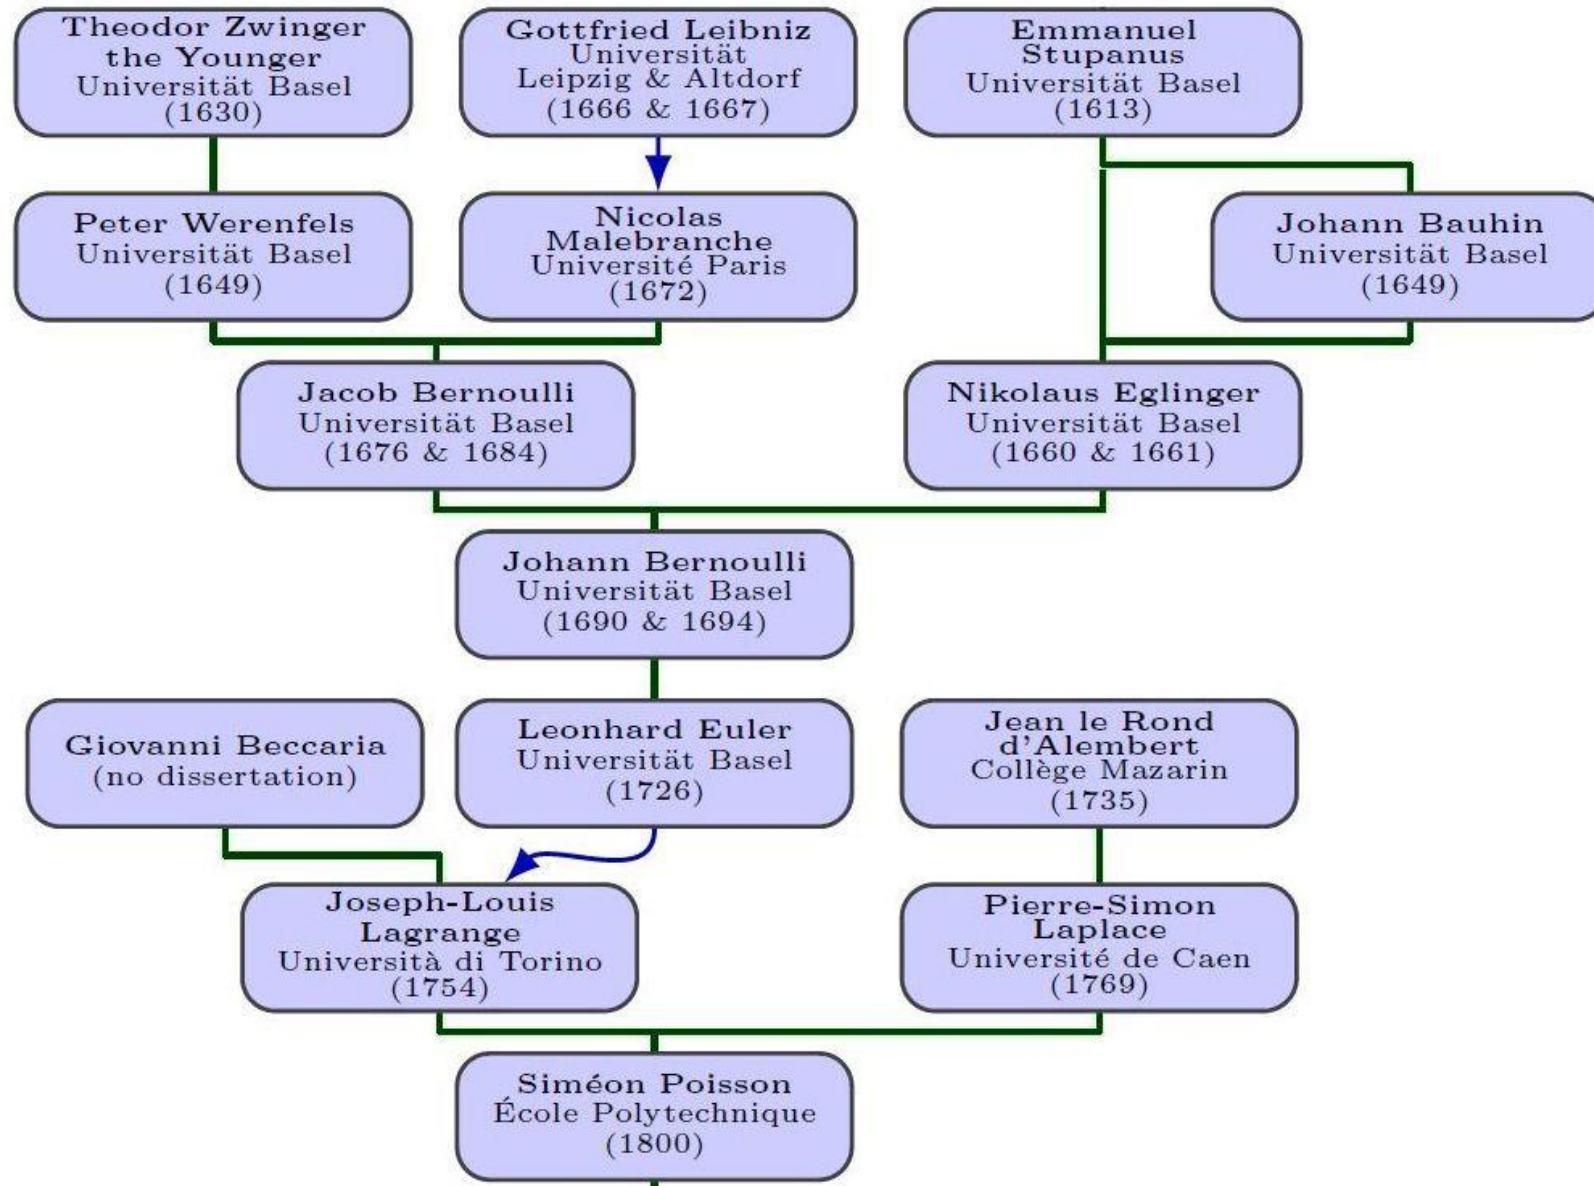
Theodor Zwinger the Younger
Universität Basel
(1630)

Gottfried Leibniz
Universität
Leipzig & Altdorf
(1666 & 1667)

Emmanuel Stupanus
Universität Basel
(1613)

Peter Werenfels
Universität Basel
(1649)

Nicolas Malebranche
Université Paris
(1672)

Johann Bauhin
Universität Basel
(1649)

Jacob Bernoulli
Universität Basel
(1676 & 1684)

Nikolaus Eglinger
Universität Basel
(1660 & 1661)

Johann Bernoulli
Universität Basel
(1690 & 1694)

Giovanni Beccaria
(no dissertation)

Leonhard Euler
Universität Basel
(1726)

Jean le Rond d'Alembert
Collège Mazarin
(1735)

Joseph-Louis Lagrange
Università di Torino
(1754)

Pierre-Simon Laplace
Université de Caen
(1769)

Siméon Poisson
École Polytechnique
(1800)